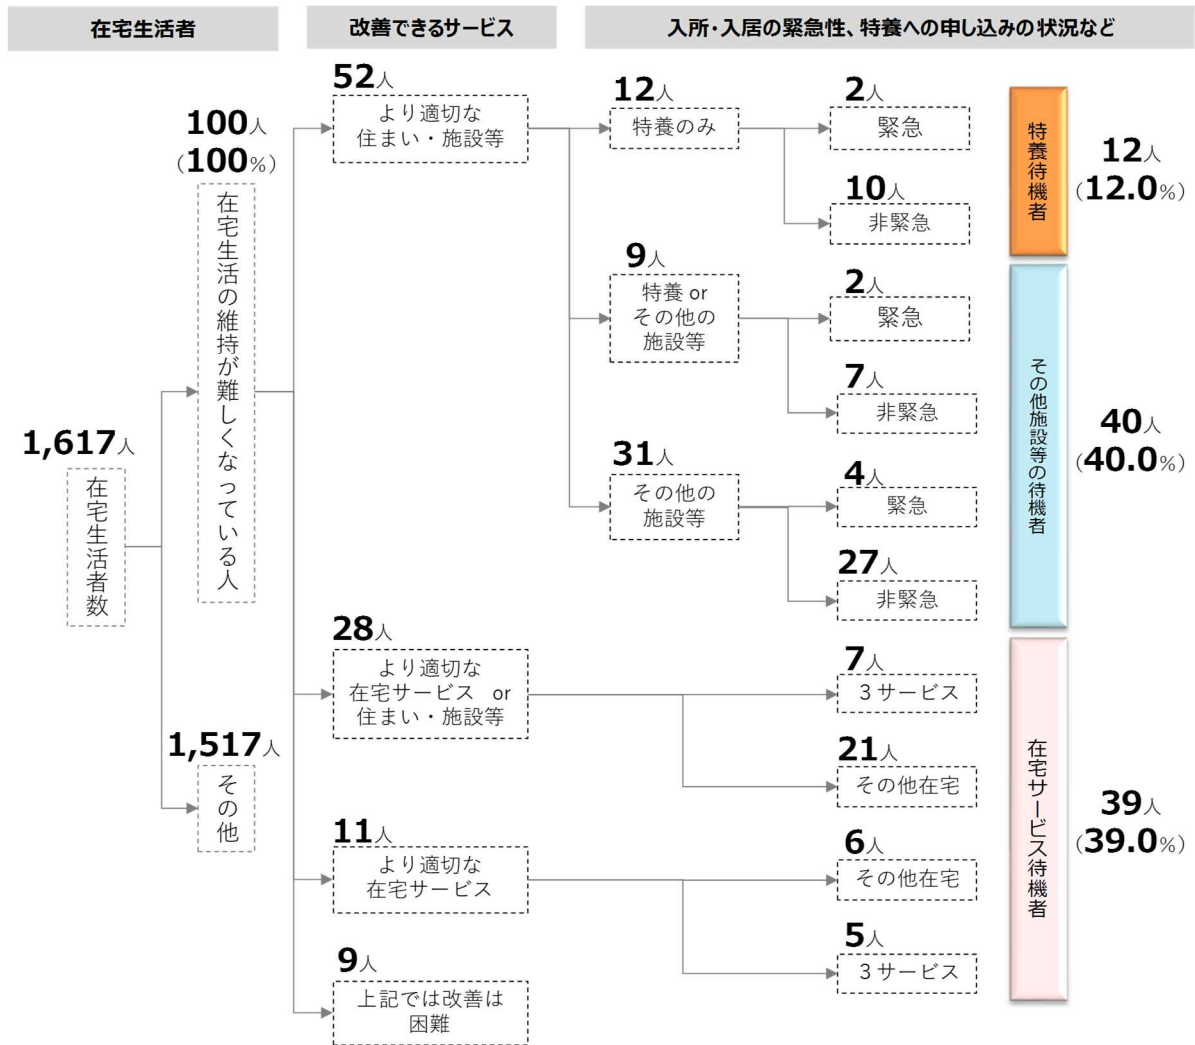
在宅生活者

改善できるサービス

入所・入居の緊急性、特養への申し込みの状況など

1,617人
在宅生活者数

100人
（100%）
在宅生活の維持が難しくなっている人

1,517人
その他

52人
より適切な住まい・施設等

12人
特養のみ

2人
緊急

10人
非緊急

9人
特養 or その他の施設等

2人
緊急

7人
非緊急

31人
その他の施設等

4人
緊急

27人
非緊急

28人
より適切な在宅サービス or 住まい・施設等

7人
3サービス

21人
その他在宅

11人
より適切な在宅サービス

6人
その他在宅

5人
3サービス

9人
上記では改善は困難

特養待機者
12人
（12.0%）

その他施設等の待機者
40人
（40.0%）

在宅サービス待機者
39人
（39.0%）